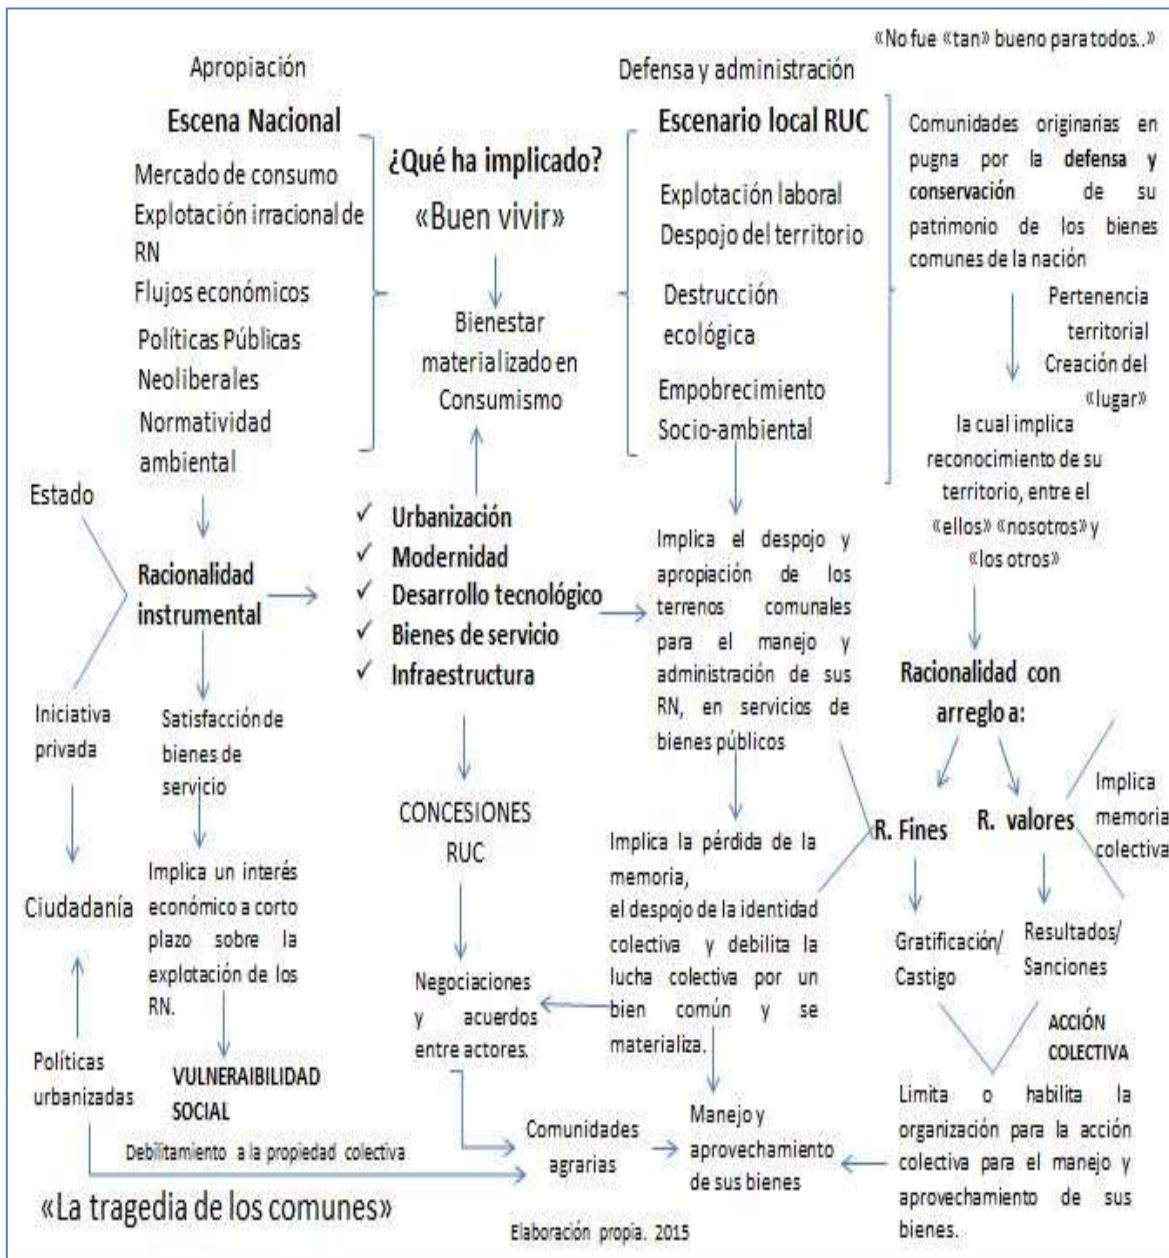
«No fue «tan» bueno para todos..»

Apropiación

Escena Nacional

Mercado de consumo
Explotación irracional de RN
Flujos económicos
Políticas Públicas Neoliberales
Normatividad ambiental

¿Qué ha implicado?

«Buen vivir»

Bienestar materializado en Consumismo

Defensa y administración

Escenario local RUC

Explotación laboral
Despojo del territorio
Destrucción ecológica
Empobrecimiento Socio-ambiental

Comunidades originarias en pugna por la defensa y conservación de su patrimonio de los bienes comunes de la nación

Pertenencia territorial
Creación del «lugar»

la cual implica reconocimiento de su territorio, entre el «ellos» «nosotros» y «los otros»

Estado

Racionalidad instrumental

✓ Urbanización
✓ Modernidad
✓ Desarrollo tecnológico
✓ Bienes de servicio
✓ Infraestructura

Implica el despojo y apropiación de los terrenos comunales para el manejo y administración de sus RN, en servicios de bienes públicos

Racionalidad con arreglo a:

Iniciativa privada

Satisfacción de bienes de servicio

CONCESIONES RUC

Implica la pérdida de la memoria,
el despojo de la identidad colectiva y debilita la lucha colectiva por un bien común y se materializa.

R. Fines

R. valores

Implica memoria colectiva

Ciudadanía

Implica un interés económico a corto plazo sobre la explotación de los RN.

Negociaciones y acuerdos entre actores.

Gratificación/ Castigo

Resultados/ Sanciones

ACCIÓN COLECTIVA

Políticas urbanizadas

VULNERAIBILIDAD SOCIAL

Comunidades agrarias

Manejo y aprovechamiento de sus bienes

Limita o habilita la organización para la acción colectiva para el manejo y aprovechamiento de sus bienes.

Debilitamiento a la propiedad colectiva

«La tragedia de los comunes»

Elaboración propia. 2015